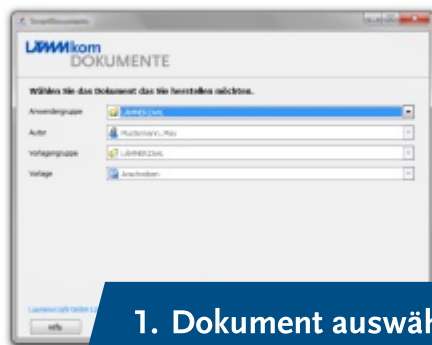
SmartDokuments

LÄMMkom DOKUMENTE

Wählen Sie das Dokument das Sie herstellen möchten.

Anwendergruppe | LÄMMERZAHL
Autor | Mustermann, Max
Vorlagengruppe | LÄMMERZAHL
Vorlage | Anschreiben

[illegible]

Hilfe

1. Dokument auswäh